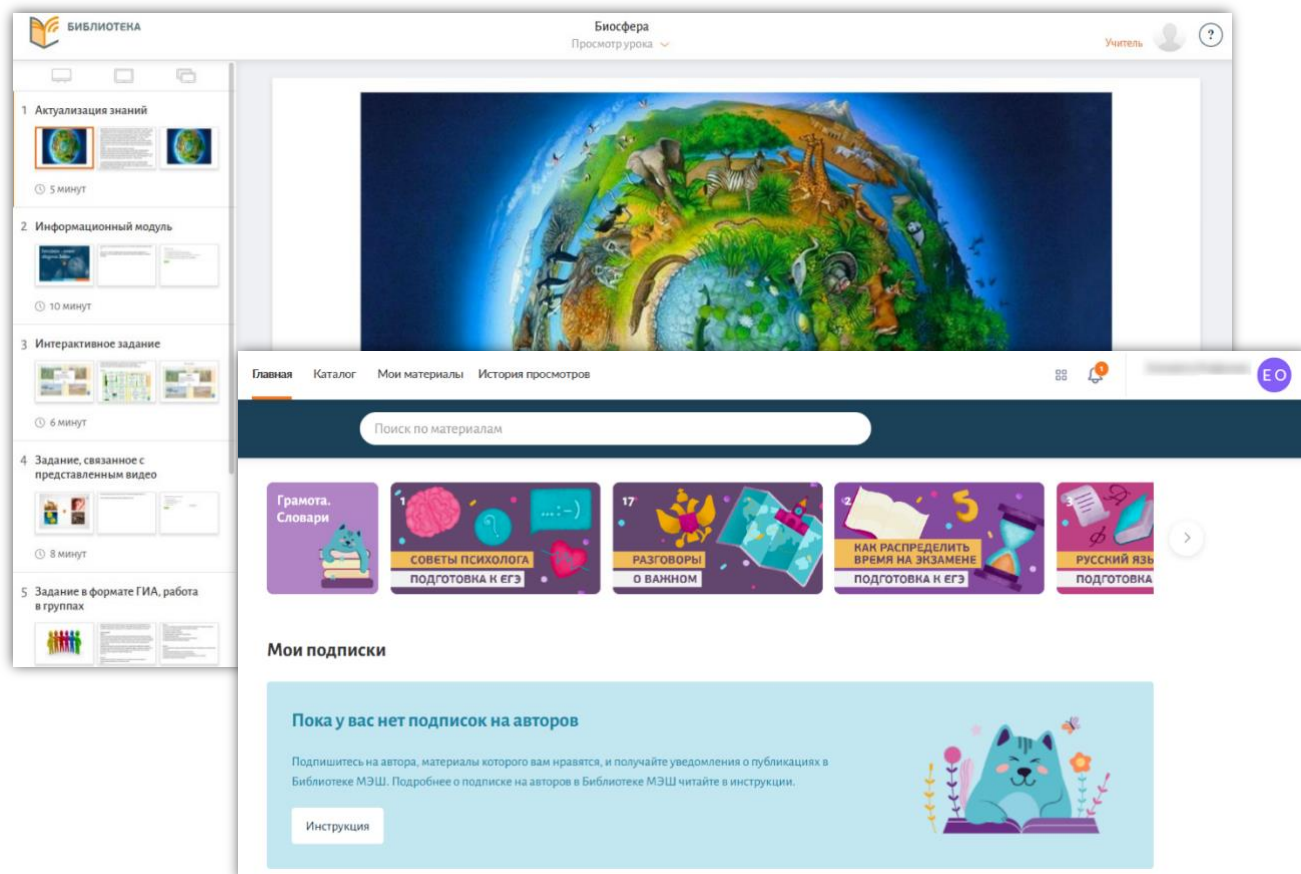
БИБЛИОТЕКА

Биосфера
Просмотр урока

Учитель

?

1 Актуализация знаний

5 минут

2 Информационный модуль

10 минут

3 Интерактивное задание

6 минут

4 Задание, связанное с представленным видео

8 минут

5 Задание в формате ГИА, работа в группах

Главная Каталог Мои материалы История просмотров

1

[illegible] ЕО

Поиск по материалам

Грамота. Словари

1 СОВЕТЫ ПСИХОЛОГА ПОДГОТОВКА К ЕГЭ

17 РАЗГОВОРЫ О ВАЖНОМ

2 КАК РАСПРЕДЕЛИТЬ ВРЕМЯ НА ЭКЗАМЕНЕ ПОДГОТОВКА К ЕГЭ

3 РУССКИЙ ЯЗЫ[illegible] ПОДГОТОВКА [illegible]

Мои подписки

Пока у вас нет подписок на авторов

Подпишитесь на автора, материалы которого вам нравятся, и получайте уведомления о публикациях в Библиотеке МЭШ. Подробнее о подписке на авторов в Библиотеке МЭШ читайте в инструкции.

Инструкция